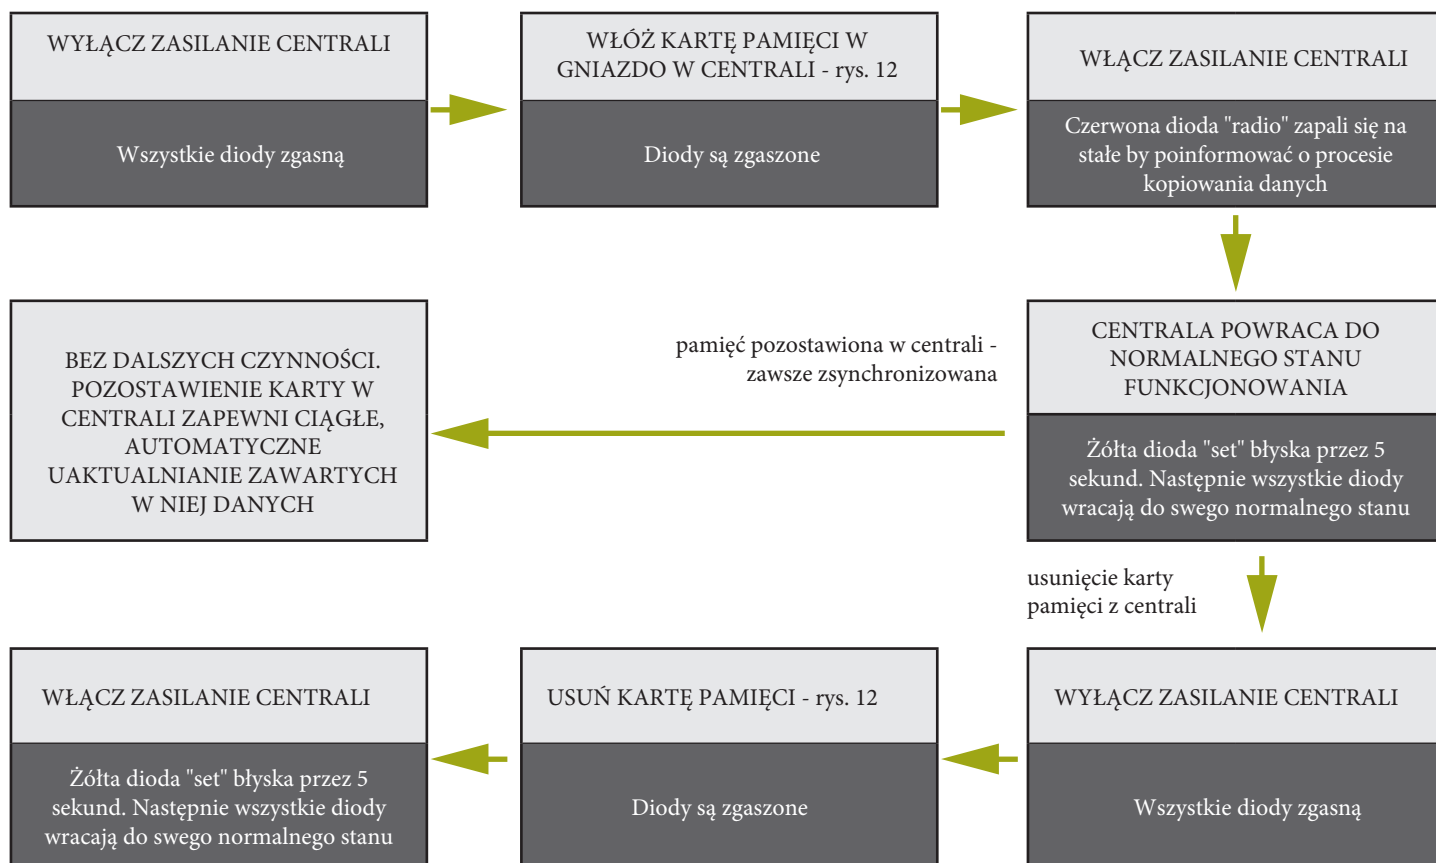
WYŁĄCZ ZASILANIE CENTRALI

Wszystkie diody zgasną

WŁÓŻ KARTĘ PAMIĘCI W GNIAZDO W CENTRALI - rys. 12

Diody są zgaszone

WŁĄCZ ZASILANIE CENTRALI

Czerwona dioda "radio" zapali się na stałe by poinformować o procesie kopiowania danych

CENTRALA POWRACA DO NORMALNEGO STANU FUNKCJONOWANIA

Żółta dioda "set" błyska przez 5 sekund. Następnie wszystkie diody wracają do swego normalnego stanu

pamięć pozostawiona w centrali - zawsze zsynchronizowana

BEZ DALSZYCH CZYNNOŚCI. POZOSTAWIENIE KARTY W CENTRALI ZAPEWNI CIĄGŁE, AUTOMATYCZNE UAKTUALNIANIE ZAWARTYCH W NIEJ DANYCH

usunięcie karty pamięci z centrali

WYŁĄCZ ZASILANIE CENTRALI

Wszystkie diody zgasną

USUŃ KARTĘ PAMIĘCI - rys. 12

Diody są zgaszone

WŁĄCZ ZASILANIE CENTRALI

Żółta dioda "set" błyska przez 5 sekund. Następnie wszystkie diody wracają do swego normalnego stanu